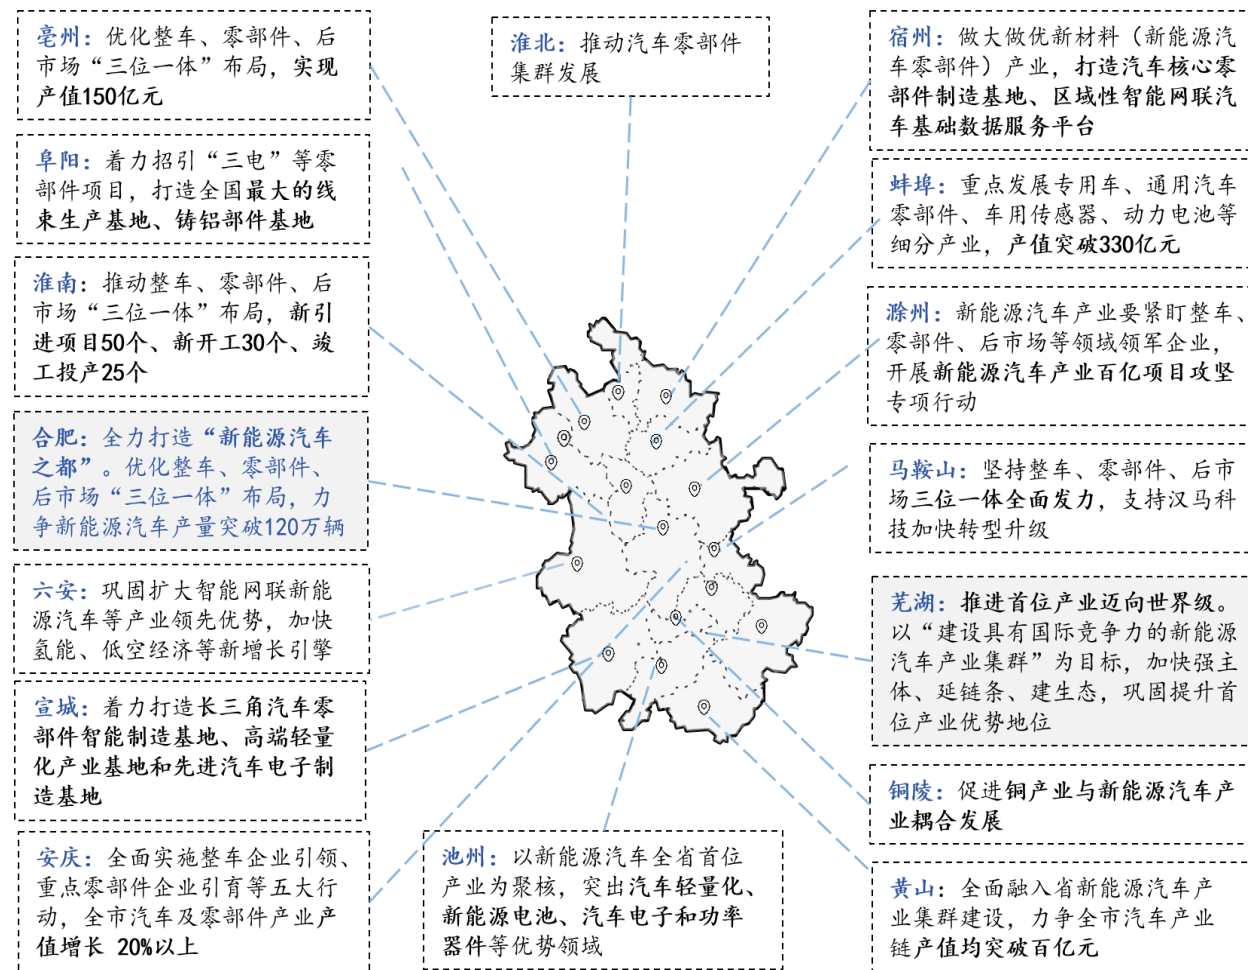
亳州：优化整车、零部件、后市场“三位一体”布局，实现产值150亿元

阜阳：着力招引“三电”等零部件项目，打造全国最大的线束生产基地、铸铝部件基地

淮南：推动整车、零部件、后市场“三位一体”布局，新引进项目50个、新开工30个、竣工投产25个

合肥：全力打造“新能源汽车之都”。优化整车、零部件、后市场“三位一体”布局，力争新能源汽车产量突破120万辆

六安：巩固扩大智能网联新能源汽车等产业领先优势，加快氢能、低空经济等新增长引擎

宣城：着力打造长三角汽车零部件智能制造基地、高端轻量化产业基地和先进汽车电子制造基地

安庆：全面实施整车企业引领、重点零部件企业引育等五大行动，全市汽车及零部件产业产值增长 20%以上

淮北：推动汽车零部件集群发展

池州：以新能源汽车全省首位产业为聚核，突出汽车轻量化、新能源电池、汽车电子和功率器件等优势领域

宿州：做大做优新材料（新能源汽车零部件）产业，打造汽车核心零部件制造基地、区域性智能网联汽车基础数据服务平台

蚌埠：重点发展专用车、通用汽车零部件、车用传感器、动力电池等细分产业，产值突破330亿元

滁州：新能源汽车产业要紧盯整车、零部件、后市场等领域领军企业，开展新能源汽车产业百亿项目攻坚专项行动

马鞍山：坚持整车、零部件、后市场三位一体全面发力，支持汉马科技加快转型升级

芜湖：推进首位产业迈向世界级。以“建设具有国际竞争力的新能源汽车产业集群”为目标，加快强主体、延链条、建生态，巩固提升首位产业优势地位

铜陵：促进铜产业与新能源汽车产业耦合发展

黄山：全面融入省新能源汽车产业集群建设，力争全市汽车产业链产值均突破百亿元